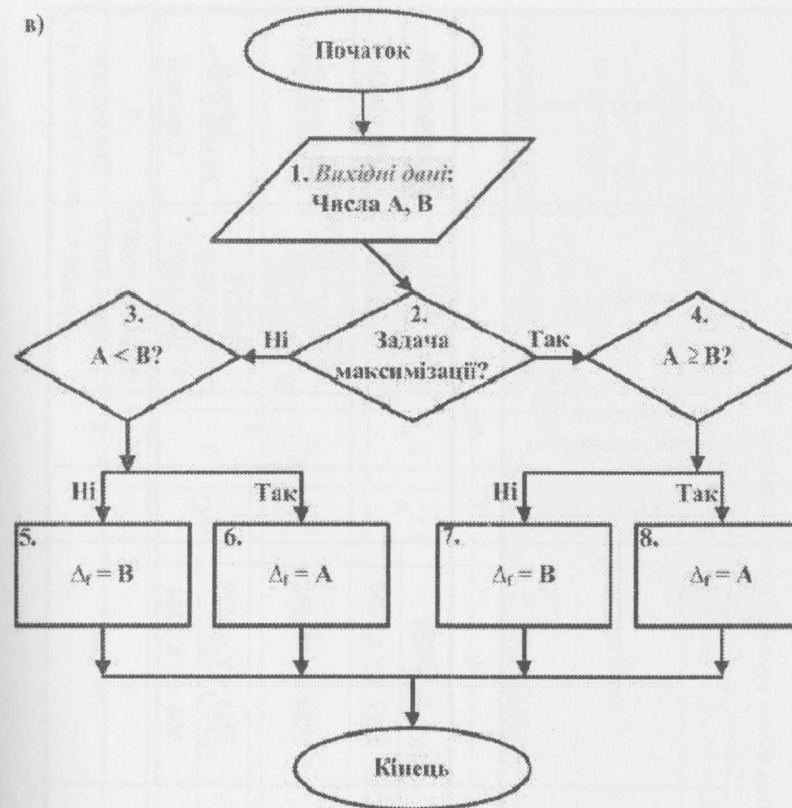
в)

Початок

1. *Вихідні дані*:
Числа A, B

2.
Задача
максимізації?

Ні

Так

3.
A < B?

4.
A ≥ B?

Ні

Так

Ні

Так

5.
$\Delta_f = B$

6.
$\Delta_f = A$

7.
$\Delta_f = B$

8.
$\Delta_f = A$

Кінець